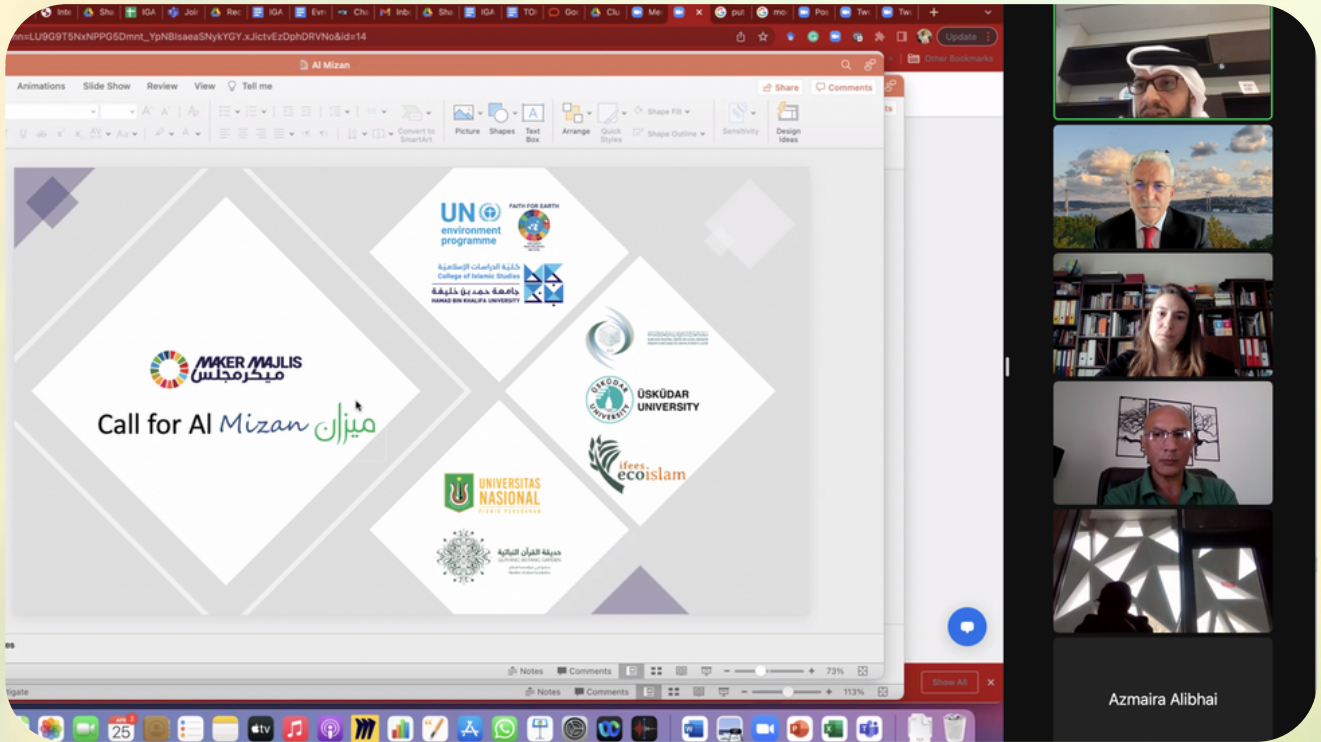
Inte Sha IGA Join Rec IGA Eve Cha Inbo Sha IGA TOI Goo Clu Me put mo Pos Tw Tw

mn=LU9G9T5NxNPPG5Dmnt_YpNBlsaeaSNykYGY.xJictvEzDphDRVNo&id=14

Update

Other Bookmarks

Al Mizan

Animations Slide Show Review View Tell me

Share Comments

Convert to SmartArt Picture Shapes Text Box Arrange Quick Styles Shape Fill Shape Outline Sensitivity Design Ideas

UN environment programme

FAITH FOR EARTH

كلية الدراسات الإسلامية College of Islamic Studies

جامعة حمد بن خليفة HAMAD BIN KHALIFA UNIVERSITY

MAKER MAJLIS ميكرمجلس

Call for Al Mizan ميزان

ÜSKÜDAR UNIVERSITY

ifees ecoislam

UNIVERSITAS NASIONAL

حديقة القرآن النباتية QURANIC BOTANIC GARDEN

Notes Comments 73%

Notes Comments 113%

Show All

Azmaira Alibhai